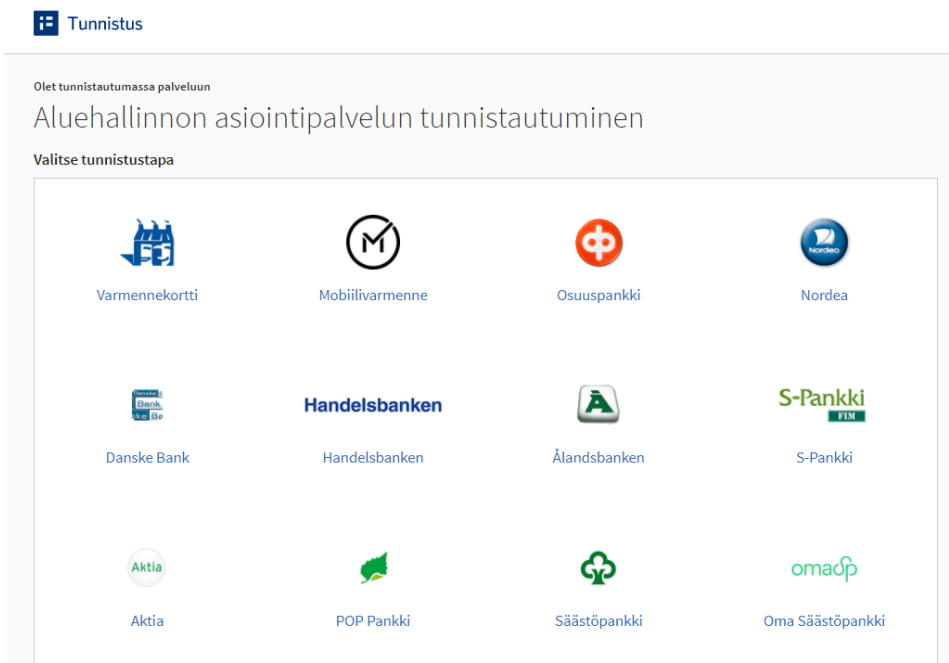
Tunnistus

Olet tunnistautumassa palveluun

Aluehallinnon asiointipalvelun tunnistautuminen

Valitse tunnistustapa

Varmennekortti

Mobiilivarmenne

Osuuspankki

Nordea
Nordea

Danske Bank

Handelsbanken
Handelsbanken

Ålandsbanken

S-Pankki
FIM
S-Pankki

Aktia
Aktia

POP Pankki

Säästöpankki

omasp
Oma Säästöpankki